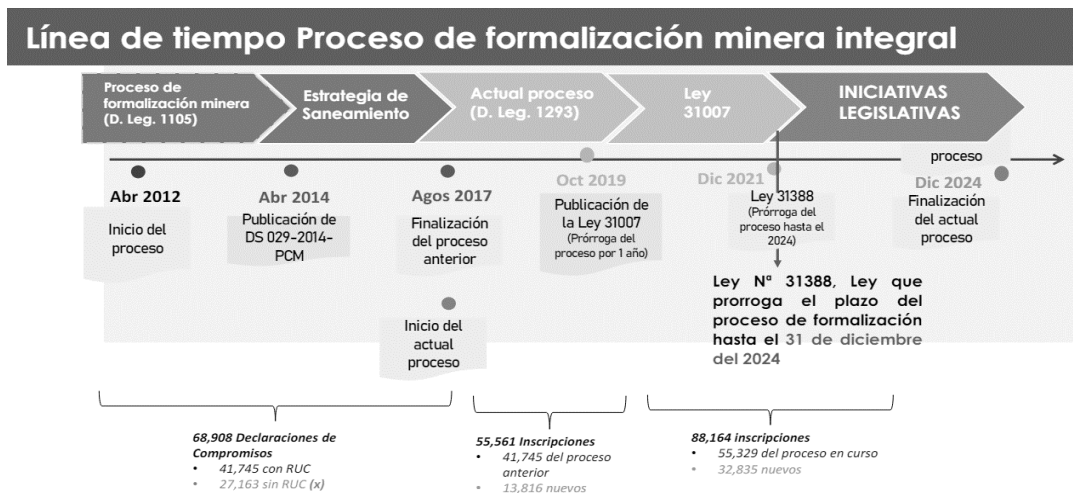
Línea de tiempo Proceso de formalización minera integral

Proceso de formalización minera (D. Leg. 1105)

Estrategia de Saneamiento

Actual proceso (D. Leg. 1293)

Ley 31007

INICIATIVAS LEGISLATIVAS

proceso

Abr 2012
Inicio del proceso

Abr 2014
Publicación de DS 029-2014-PCM

Agos 2017
Finalización del proceso anterior

Inicio del actual proceso

Oct 2019
Publicación de la Ley 31007 (Prórroga del proceso por 1 año)

Dic 2021
Ley 31388 (Prórroga del proceso hasta el 2024)

Dic 2024
Finalización del actual proceso

Ley Nº 31388, Ley que prorroga el plazo del proceso de formalización hasta el 31 de diciembre del 2024

68,908 Declaraciones de Compromisos
• 41,745 con RUC
• 27,163 sin RUC (x)

55,561 Inscripciones
• 41,745 del proceso anterior
• 13,816 nuevos

88,164 inscripciones
• 55,329 del proceso en curso
• 32,835 nuevos